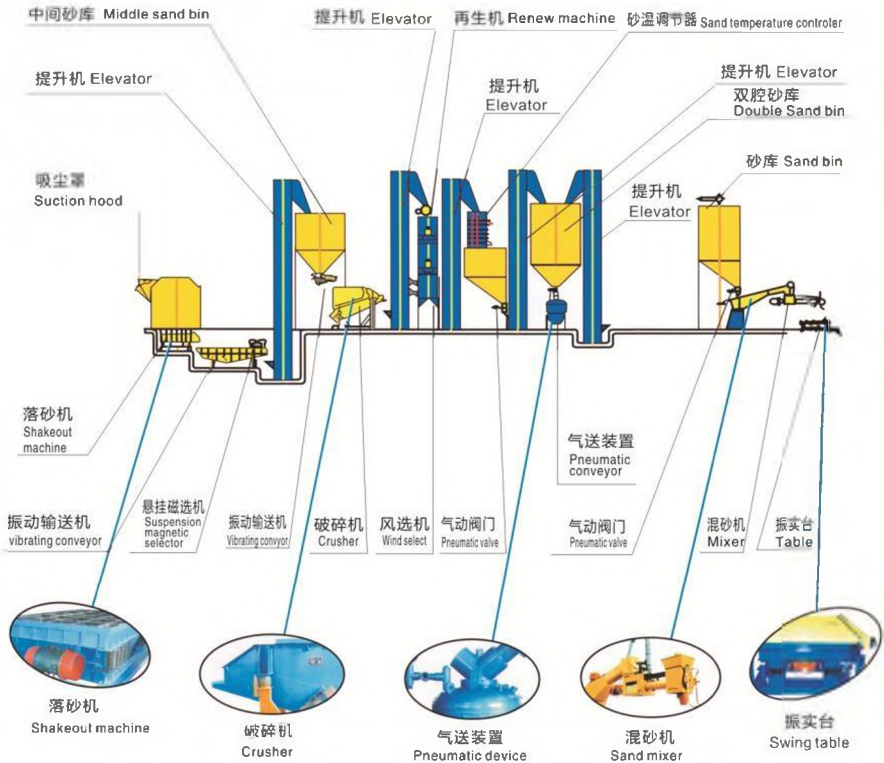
中间砂库 Middle sand bin

提升机 Elevator

再生机 Renew machine

砂温调节器 Sand temperature controler

提升机 Elevator

提升机 Elevator

提升机 Elevator

双腔砂库 Double Sand bin

吸尘罩 Suction hood

砂库 Sand bin

提升机 Elevator

落砂机 Shakeout machine

气送装置 Pneumatic conveyor

振动输送机 vibrating conveyor

悬挂磁选机 Suspension magnetic selector

振动输送机 Vibrating convyor

破碎机 Crusher

风选机 Wind select

气动阀门 Pneumatic valve

气动阀门 Pneumatic valve

混砂机 Mixer

振实台 Table

落砂机 Shakeout machine

破碎机 Crusher

气送装置 Pneumatic device

混砂机 Sand mixer

振实台 Swing table